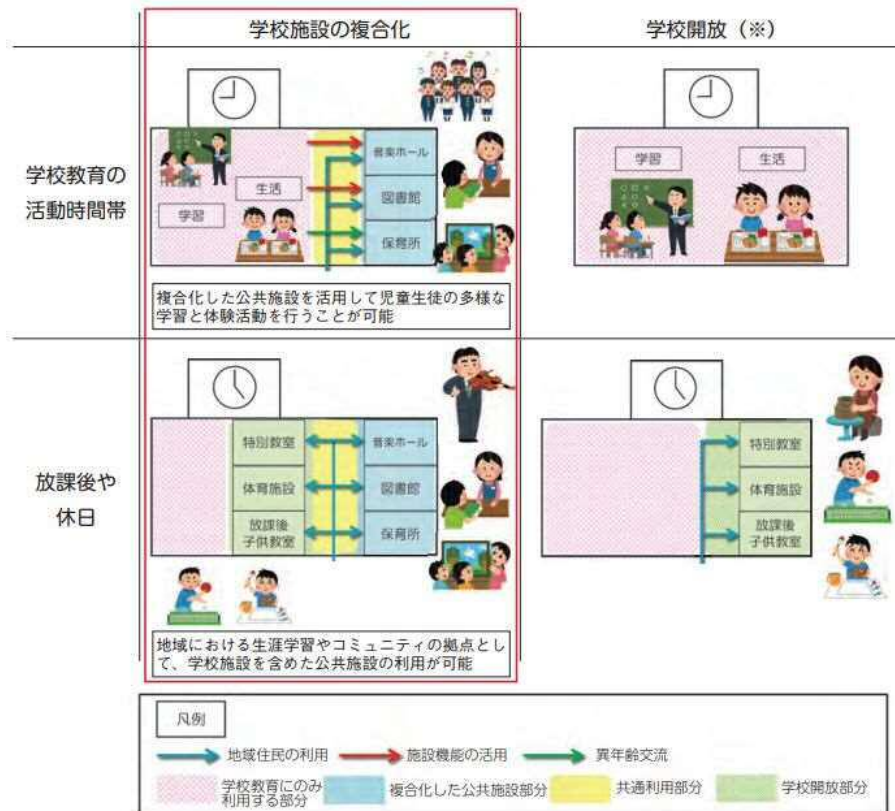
学校施設の複合化

学校開放（※）

学校教育の活動時間帯

音楽ホール

生活

図書館

学習

保育所

複合化した公共施設を活用して児童生徒の多様な学習と体験活動を行うことが可能

学習

生活

放課後や休日

特別教室

音楽ホール

体育施設

図書館

放課後子供教室

保育所

地域における生涯学習やコミュニティの拠点として、学校施設を含めた公共施設の利用が可能

特別教室

体育施設

放課後子供教室

凡例

地域住民の利用

施設機能の活用

異年齢交流

学校教育にのみ利用する部分

複合化した公共施設部分

共通利用部分

学校開放部分